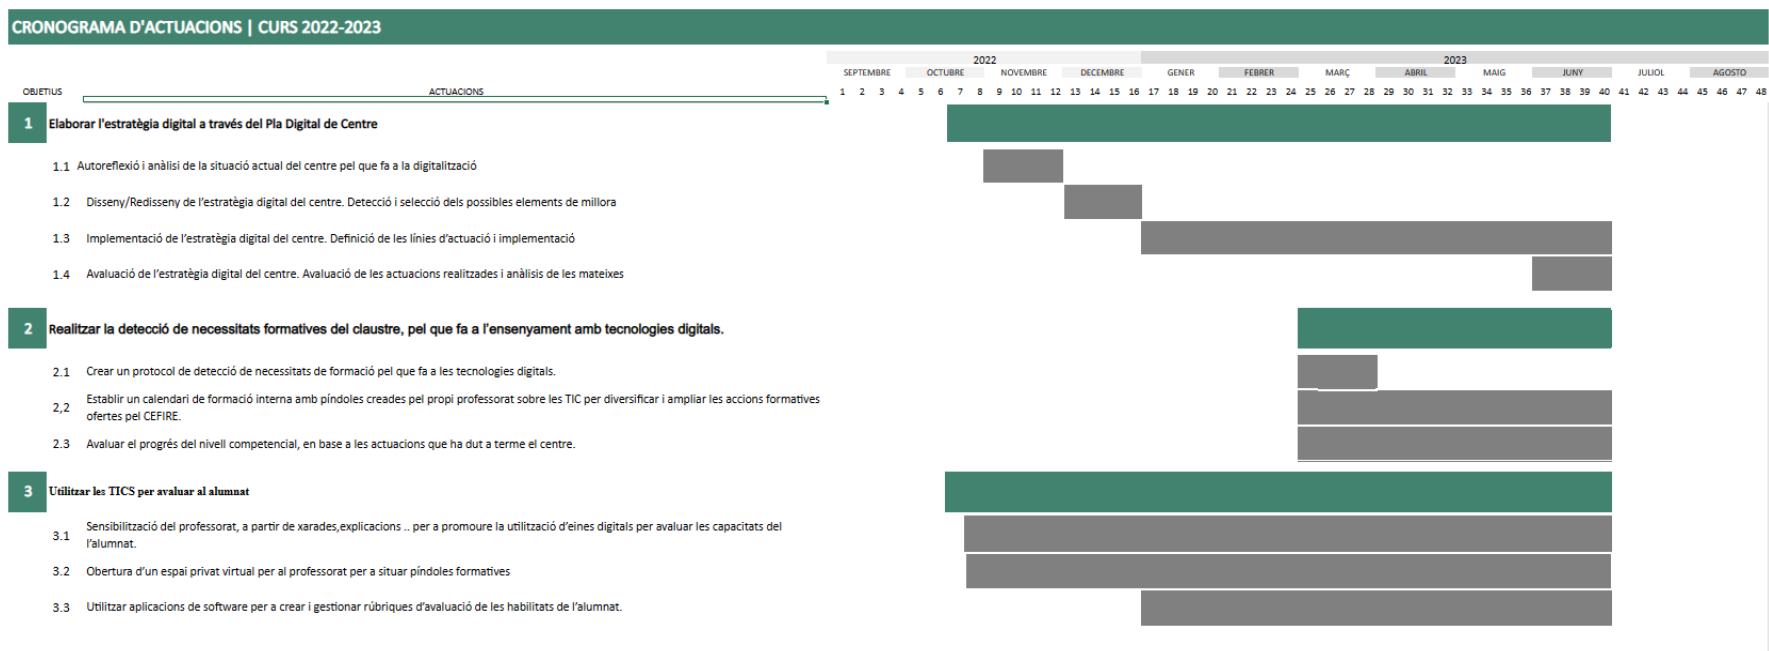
CRONOGRAMA D'ACTUACIONS | CURS 2022-2023

2022 2023

SEPTEMBRE OCTUBRE NOVEMBRE DECEMBRE GENER FEBRER MARÇ ABRIL MAIG JUNY JULIOL AGOSTO

OBJETIUS ACTUACIONS

1 2 3 4 5 6 7 8 9 10 11 12 13 14 15 16 17 18 19 20 21 22 23 24 25 26 27 28 29 30 31 32 33 34 35 36 37 38 39 40 41 42 43 44 45 46 47 48

1 Elaborar l'estratègia digital a través del Pla Digital de Centre

1.1 Autoreflexió i anàlisi de la situació actual del centre pel que fa a la digitalització

1.2 Disseny/Redisseny de l'estratègia digital del centre. Detecció i selecció dels possibles elements de millora

1.3 Implementació de l'estratègia digital del centre. Definició de les línies d'actuació i implementació

1.4 Avaluació de l'estratègia digital del centre. Avaluació de les actuacions realitzades i anàlisis de les mateixes

2 Realitzar la detecció de necessitats formatives del claustre, pel que fa a l'ensenyament amb tecnologies digitals.

2.1 Crear un protocol de detecció de necessitats de formació pel que fa a les tecnologies digitals.

2,2 Establir un calendari de formació interna amb píndoles creades pel propi professorat sobre les TIC per diversificar i ampliar les accions formatives ofertes pel CEFIRE.

2.3 Avaluar el progrés del nivell competencial, en base a les actuacions que ha dut a terme el centre.

3 Utilitzar les TICS per avaluar al alumnat

3.1 Sensibilització del professorat, a partir de xarades,explicacions .. per a promoure la utilització d'eines digitals per avaluar les capacitats de l'alumnat.

3.2 Obertura d'un espai privat virtual per al professorat per a situar píndoles formatives

3.3 Utilitzar aplicacions de software per a crear i gestionar rúbriques d'avaluació de les habilitats de l'alumnat.